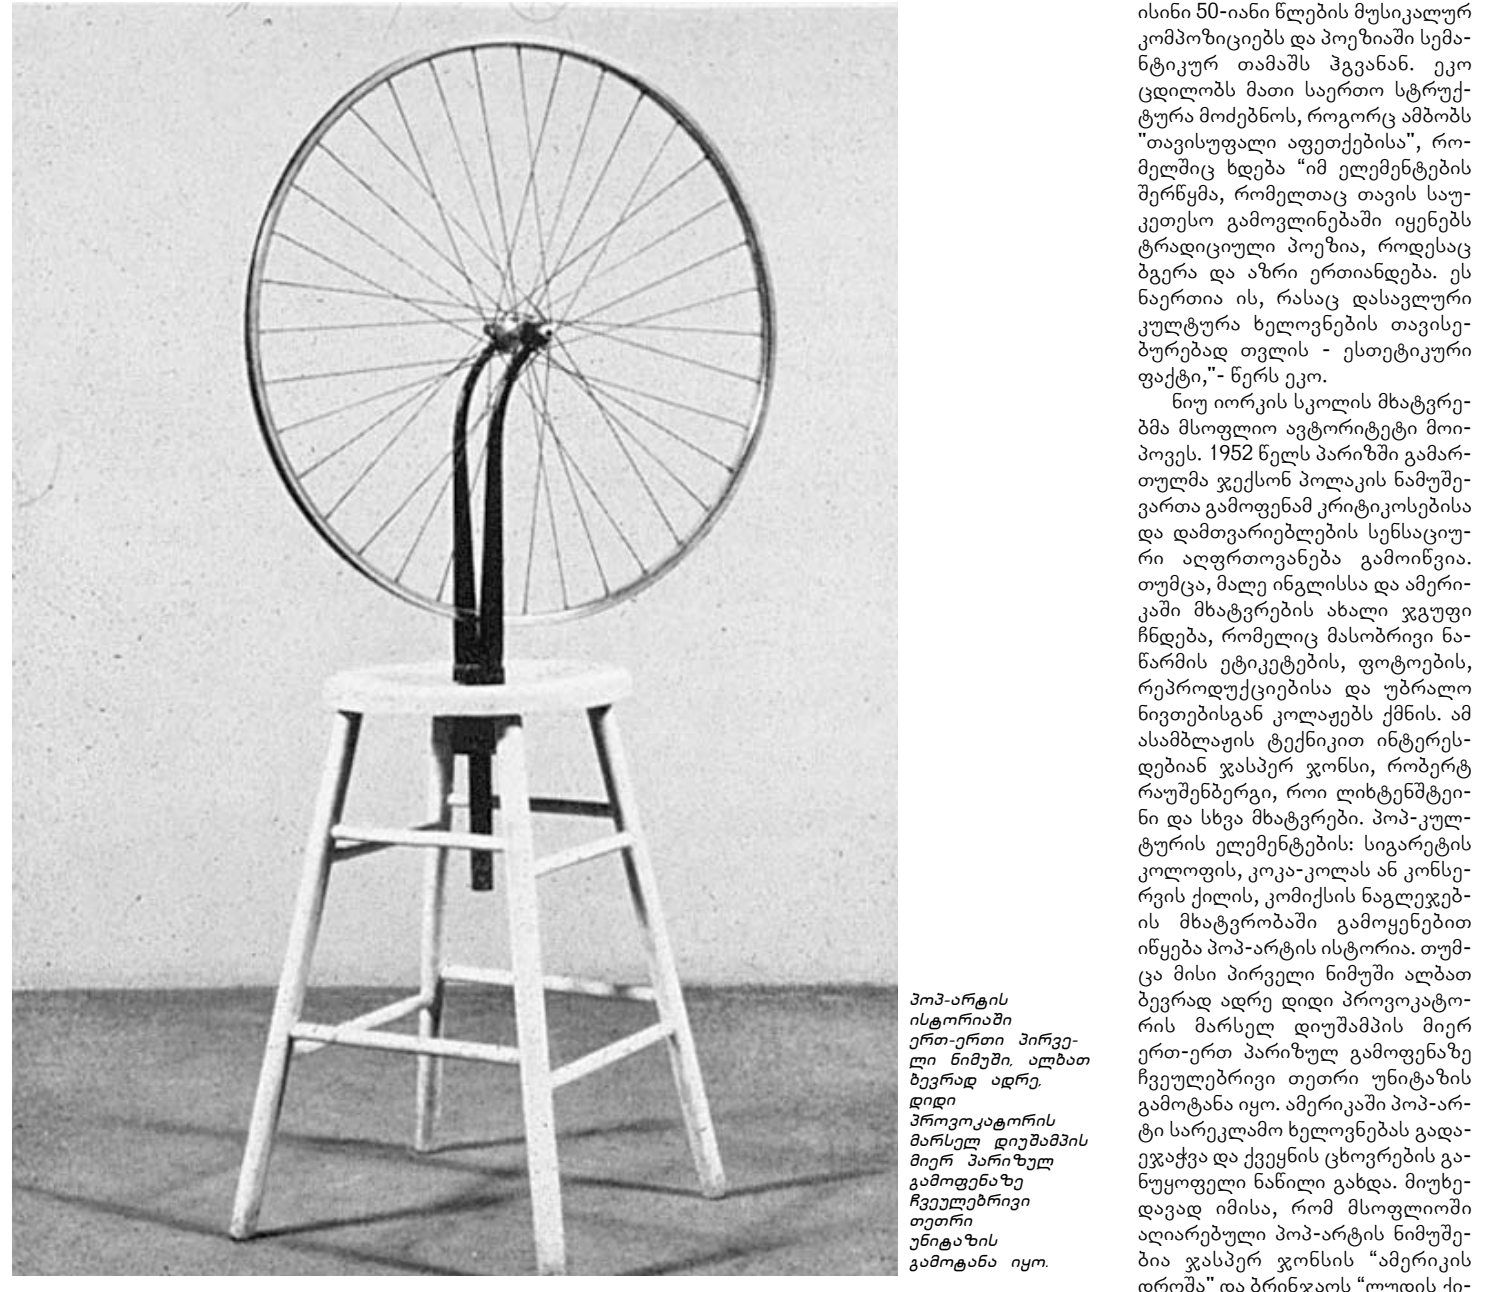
პოპ-არტის ისტორიაში ერთ-ერთი პირველი ნიმუში, ალბათ ბევრად ადრე, დიდი პროვოკატორის მარსელ დიუშამპის მიერ პარიზულ გამოფენაზე ჩვეულებრივი თეთრი უნიტაზის გამოტანა იყო.

ისინი 50-იანი წლების მუსიკალურ კომპოზიციებს და პოეზიაში სემანტიკურ თამაშს ჰგვანან. ეკო ცდილობს მათი საერთო სტრუქტურა მოძებნოს, როგორც ამბობს "თავისუფალი აფეთქებისა", რომელშიც ხდება "იმ ელემენტების შერწყმა, რომელთაც თავის საუკეთესო გამოვლინებაში იყენებს ტრადიციული პოეზია, როდესაც ბგერა და აზრი ერთიანდება. ეს ნაერთია ის, რასაც დასავლური კულტურა ხელოვნების თავისებურებად თვლის - ესთეტიკური ფაქტი,"- წერს ეკო.

ნიუ იორკის სკოლის მხატვრებმა მსოფლიო ავტორიტეტი მოიპოვეს. 1952 წელს პარიზში გამართულმა ჯექსონ პოლაკის ნამუშევართა გამოფენამ კრიტიკოსებისა და დამთვარიებლების სენსაციური აღფრთოვანება გამოიწვია. თუმცა, მალე ინგლისსა და ამერიკაში მხატვრების ახალი ჯგუფი ჩნდება, რომელიც მასობრივი ნაწარმის ეტიკეტების, ფოტოების, რეპროდუქციებისა და უბრალო ნივთებისგან კოლაჟებს ქმნის. ამ ასამბლაჟის ტექნიკით ინტერესდებიან ჯასპერ ჯონსი, რობერტ რაუშენბერგი, როი ლიხტენშტეინი და სხვა მხატვრები. პოპ-კულტურის ელემენტების: სიგარეტის კოლოფის, კოკა-კოლას ან კონსერვის ქილის, კომიქსის ნაგლეჯების მხატვრობაში გამოყენებით იწყება პოპ-არტის ისტორია. თუმცა მისი პირველი ნიმუში ალბათ ბევრად ადრე დიდი პროვოკატორის მარსელ დიუშამპის მიერ ერთ-ერთ პარიზულ გამოფენაზე ჩვეულებრივი თეთრი უნიტაზის გამოტანა იყო. ამერიკაში პოპ-არტი სარეკლამო ხელოვნებას გადაეჯაჭვა და ქვეყნის ცხოვრების განუყოფელი ნაწილი გახდა. მიუხედავად იმისა, რომ მსოფლიოში აღიარებული პოპ-არტის ნიმუშებია ჯასპერ ჯონსის "ამერიკის დროშა" და ბრინჯაოს "ლუდის ქი-